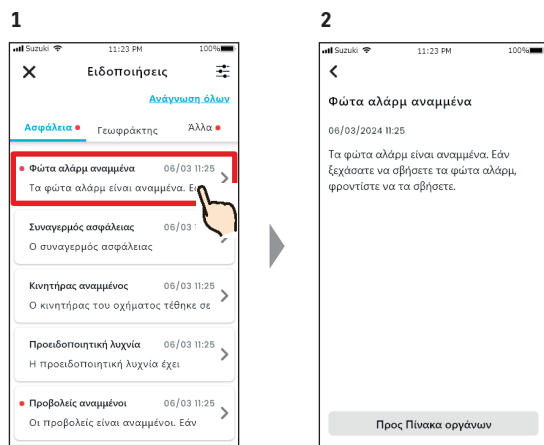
1

Suzuki 11:23 PM 100%

Ειδοποιήσεις

Ανάγνωση όλων

Ασφάλεια Γεωφράκτης Άλλα

Φώτα αλάρμ αναμμένα 06/03 11:25
Τα φώτα αλάρμ είναι αναμμένα. Ε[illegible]

Συναγερμός ασφάλειας 06/03 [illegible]
Ο συναγερμός ασφάλειας

Κινητήρας αναμμένος 06/03 11:25
Ο κινητήρας του οχήματος τέθηκε σε

Προειδοποιητική λυχνία 06/03 11:25
Η προειδοποιητική λυχνία έχει

Προβολείς αναμμένοι 06/03 11:25
Οι προβολείς είναι αναμμένοι. Εάν

2

Suzuki 11:23 PM 100%

Φώτα αλάρμ αναμμένα

06/03/2024 11:25

Τα φώτα αλάρμ είναι αναμμένα. Εάν ξεχάσατε να σβήσετε τα φώτα αλάρμ, φροντίστε να τα σβήσετε.

Προς Πίνακα οργάνων